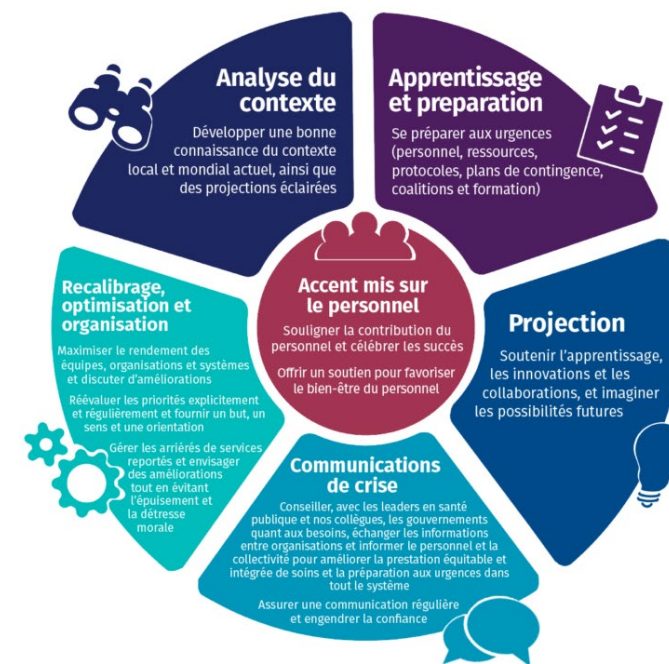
Analyse du contexte

Développer une bonne connaissance du contexte local et mondial actuel, ainsi que des projections éclairées

Apprentissage et preparation

Se préparer aux urgences (personnel, ressources, protocoles, plans de contingence, coalitions et formation)

Accent mis sur le personnel

Souligner la contribution du personnel et célébrer les succès

Offrir un soutien pour favoriser le bien-être du personnel

Recalibrage, optimisation et organisation

Maximiser le rendement des équipes, organisations et systèmes et discuter d'améliorations

Réévaluer les priorités explicitement et régulièrement et fournir un but, un sens et une orientation

Gérer les arriérés de services reportés et envisager des améliorations tout en évitant l'épuisement et la détresse morale

Projection

Soutenir l'apprentissage, les innovations et les collaborations, et imaginer les possibilités futures

Communications de crise

Conseiller, avec les leaders en santé publique et nos collègues, les gouvernements quant aux besoins, échanger les informations entre organisations et informer le personnel et la collectivité pour améliorer la prestation équitable et intégrée de soins et la préparation aux urgences dans tout le système

Assurer une communication régulière et engendrer la confiance